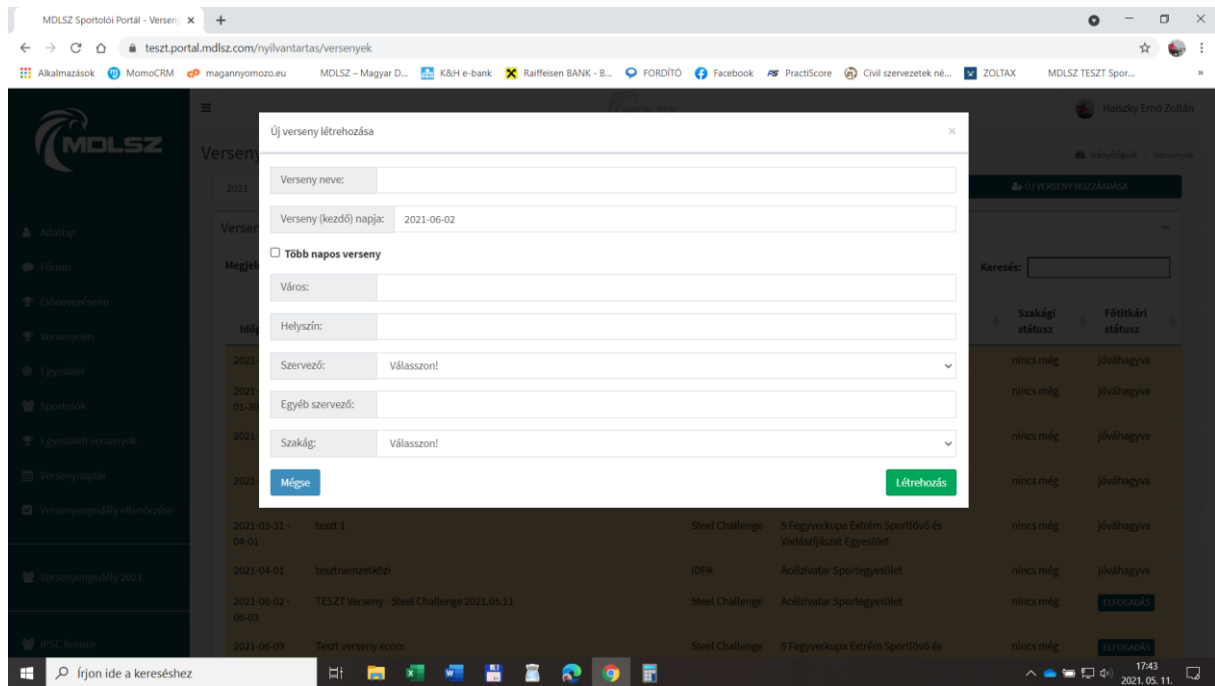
MDLSZ Sportolói Portál - Versen ×  +

teszt.portal.mdlsz.com/nyilvantartas/versenyek

Alkalmazások  MomoCRM  magannyomozo.eu  MDLSZ – Magyar D...  K&H e-bank  Raiffeisen BANK - B...  FORDÍTÓ  Facebook  PractiScore  Civil szervezetek né...  ZOLTAX  MDLSZ TESZT Spor...

MDLSZ

Halászky Ernő Zoltán

Verseny

Irányítópult > Versenyek

2021

ÚJ VERSENY HOZZÁADÁSA

Adatlap
Fórum
Előnevezéseim
Versenyeim
Egyesület
Sportolók
Egyesületi versenyek
Versenynaptár
Versenyengedély ellenőrzése
Versenyengedély 2021
IPSC licence

Verseny

Megjel

Keresés:

| Időp | | | | Szakági státusz | Főtitkári státusz |
|---|---|---|---|---|---|
| 2021- | | | | nincs még | jóváhagyva |
| 2021-01-30 | | | | nincs még | jóváhagyva |
| 2021- | | | | nincs még | jóváhagyva |
| 2021- | | | | nincs még | jóváhagyva |
| 2021-03-31 - 04-01 | teszt 1 | Steel Challenge | 5 Fegyverkupa Extrém Sportlövő és Vadászlőjászat Egyesület | nincs még | jóváhagyva |
| 2021-04-01 | tesztnemzetközi | IDPA | Acélzivatar Sportegyesület | nincs még | jóváhagyva |
| 2021-06-02 - 06-03 | TESZT Verseny - Steel Challenge 2021.05.11 | Steel Challenge | Acélzivatar Sportegyesület | nincs még | ELFOGADÁS |
| 2021-06-09 | Teszt verseny ecom | Steel Challenge | 5 Fegyverkupa Extrém Sportlövő és | nincs még | ELFOGADÁS |

Új verseny létrehozása ×

Verseny neve:
Verseny (kezdő) napja: 2021-06-02
Több napos verseny
Város:
Helyszín:
Szervező: Válasszon!
Egyéb szervező:
Szakág: Válasszon!

Mégse
Létrehozás

Írjon ide a kereséshez

17:43
2021. 05. 11.